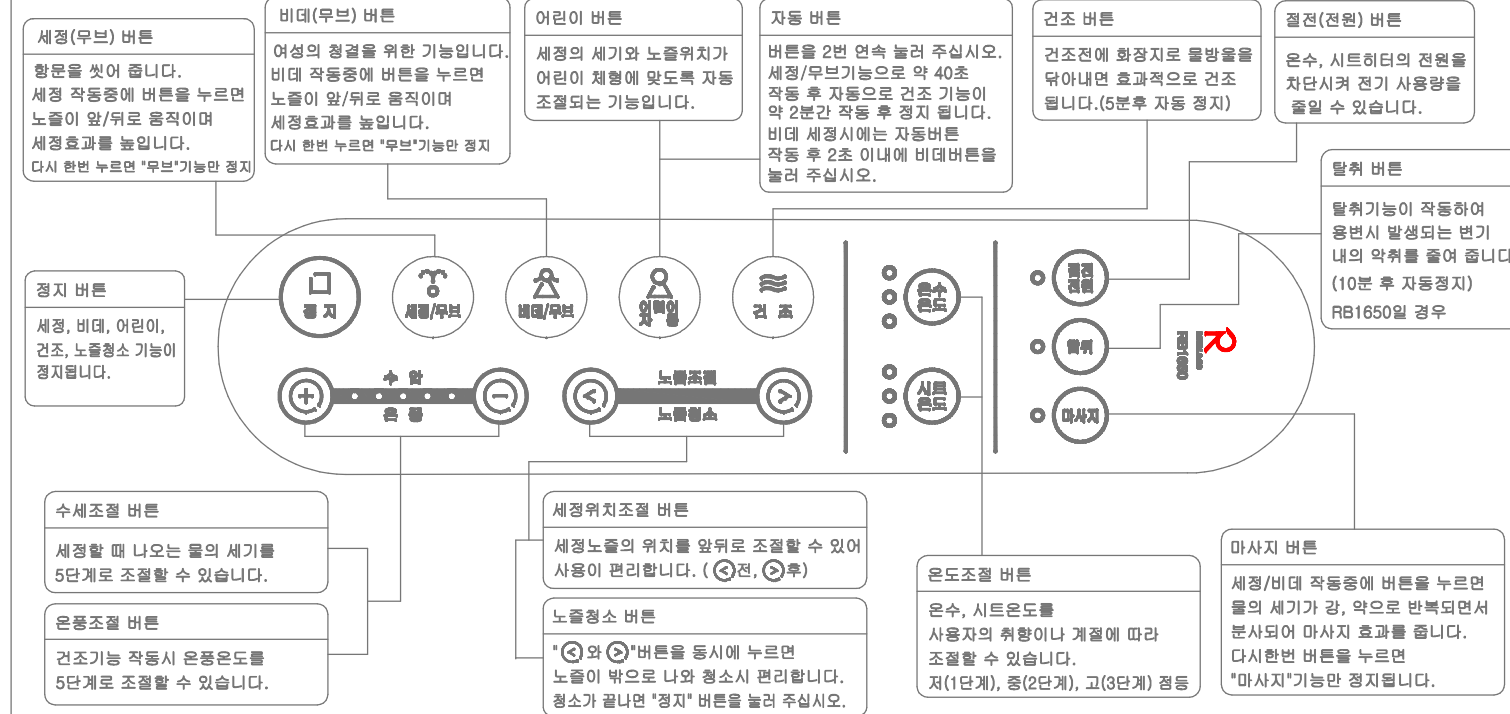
세정(무브) 버튼

항문을 씻어 줍니다.
세정 작동중에 버튼을 누르면 노즐이 앞/뒤로 움직이며 세정효과를 높입니다.
다시 한번 누르면 "무브"기능만 정지

비데(무브) 버튼

여성의 청결을 위한 기능입니다.
비데 작동중에 버튼을 누르면 노즐이 앞/뒤로 움직이며 세정효과를 높입니다.
다시 한번 누르면 "무브"기능만 정지

어린이 버튼

세정의 세기와 노즐위치가 어린이 체형에 맞도록 자동 조절되는 기능입니다.

자동 버튼

버튼을 2번 연속 눌러 주십시오.
세정/무브기능으로 약 40초 작동 후 자동으로 건조 기능이 약 2분간 작동 후 정지 됩니다.
비데 세정시에는 자동버튼 작동 후 2초 이내에 비데버튼을 눌러 주십시오.

건조 버튼

건조전에 화장지로 물방울을 닦아내면 효과적으로 건조 됩니다.(5분후 자동 정지)

절전(전원) 버튼

온수, 시트히터의 전원을 차단시켜 전기 사용량을 줄일 수 있습니다.

탈취 버튼

탈취기능이 작동하여 용변시 발생되는 변기 내의 악취를 줄여 줍니다
(10분 후 자동정지)
RB1650일 경우

정지 버튼

세정, 비데, 어린이, 건조, 노즐청소 기능이 정지됩니다.

정 지
세정/무브
비데/무브
어린이 자 동
건 조
온수 온도
시트 온도
절전 전원
탈취
마사지
수 압
온 풍
노즐조절
노즐청소

수세조절 버튼

세정할 때 나오는 물의 세기를 5단계로 조절할 수 있습니다.

온풍조절 버튼

건조기능 작동시 온풍온도를 5단계로 조절할 수 있습니다.

세정위치조절 버튼

세정노즐의 위치를 앞뒤로 조절할 수 있어 사용이 편리합니다. (<전, >후)

노즐청소 버튼

"<와 >"버튼을 동시에 누르면 노즐이 밖으로 나와 청소시 편리합니다.
청소가 끝나면 "정지" 버튼을 눌러 주십시오.

온도조절 버튼

온수, 시트온도를 사용자의 취향이나 계절에 따라 조절할 수 있습니다.
저(1단계), 중(2단계), 고(3단계) 점등

마사지 버튼

세정/비데 작동중에 버튼을 누르면 물의 세기가 강, 약으로 반복되면서 분사되어 마사지 효과를 줍니다.
다시한번 버튼을 누르면 "마사지"기능만 정지됩니다.